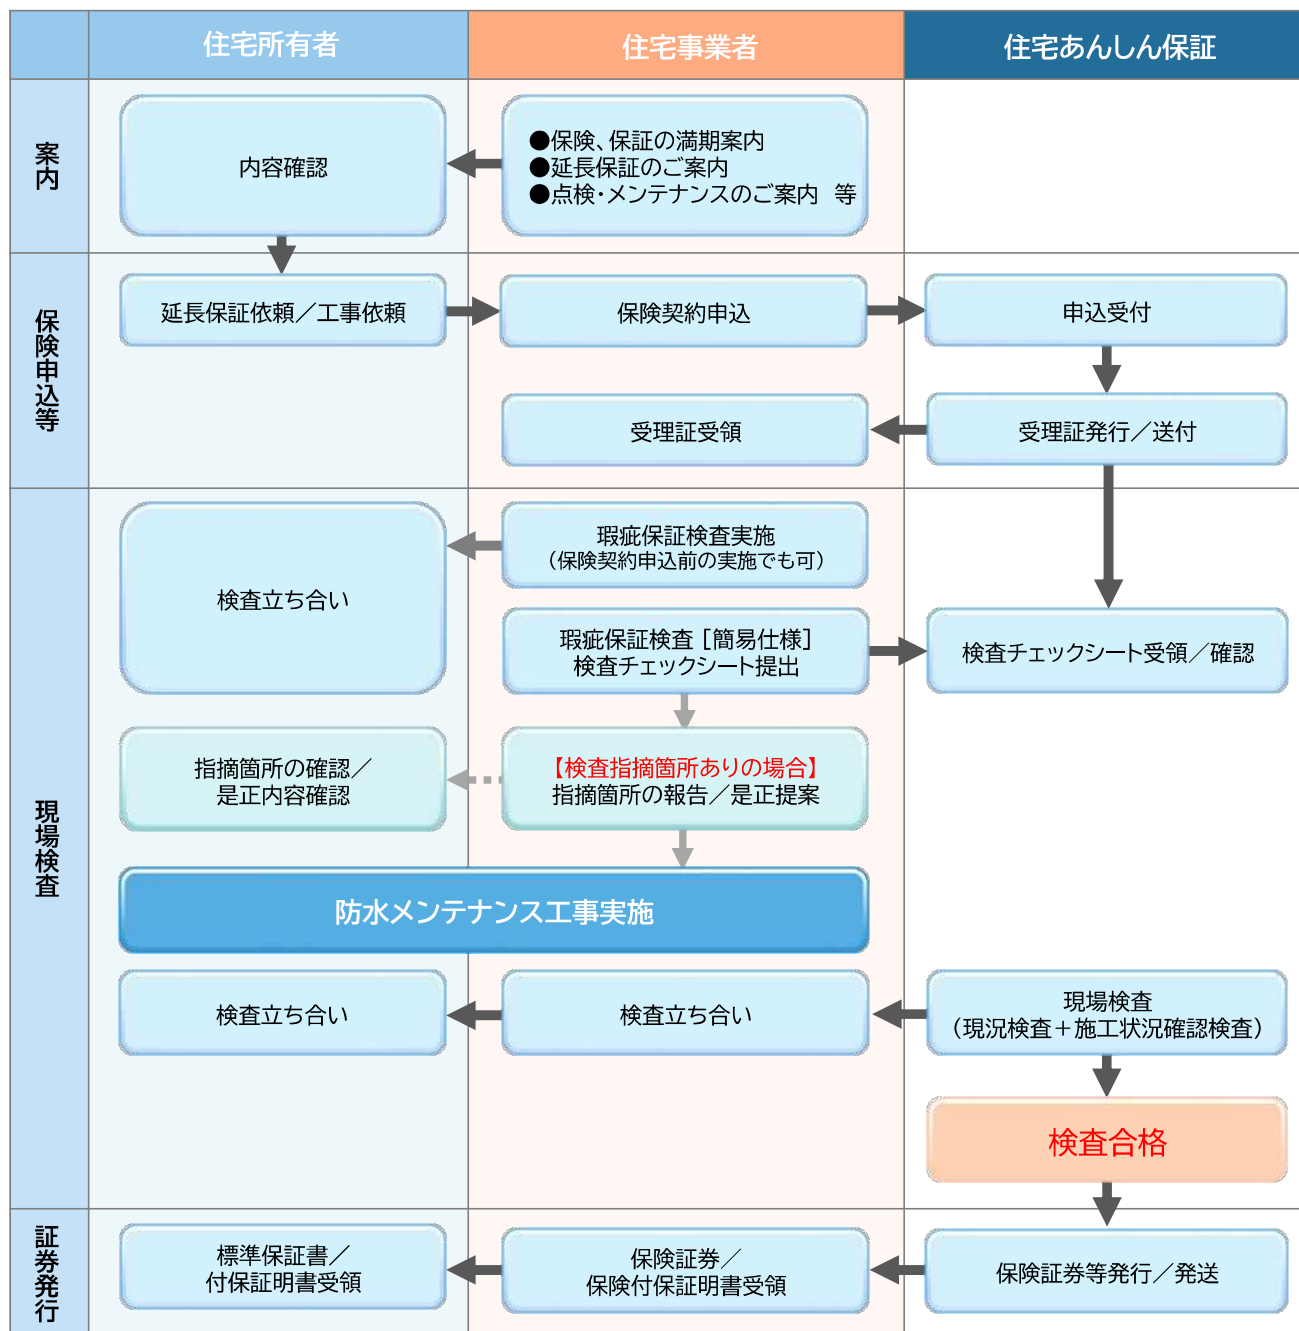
| | 住宅所有者 | 住宅事業者 | 住宅あんしん保証 |
|---|---|---|---|
| 案内 | 内容確認 | ●保険、保証の満期案内 ●延長保証のご案内 ●点検・メンテナンスのご案内 等 | |
| 保険申込等 | 延長保証依頼／工事依頼 | 保険契約申込 | 申込受付 |
| | | 受理証受領 | 受理証発行／送付 |
| 現場検査 | 検査立ち合い | 瑕疵保証検査実施（保険契約申込前の実施でも可） | |
| | | 瑕疵保証検査［簡易仕様］検査チェックシート提出 | 検査チェックシート受領／確認 |
| | 指摘箇所の確認／是正内容確認 | 【検査指摘箇所ありの場合】指摘箇所の報告／是正提案 | |
| | 防水メンテナンス工事実施 | | |
| | 検査立ち合い | 検査立ち合い | 現場検査（現況検査＋施工状況確認検査） |
| | | | 検査合格 |
| 証券発行 | 標準保証書／付保証明書受領 | 保険証券／保険付保証明書受領 | 保険証券等発行／発送 |